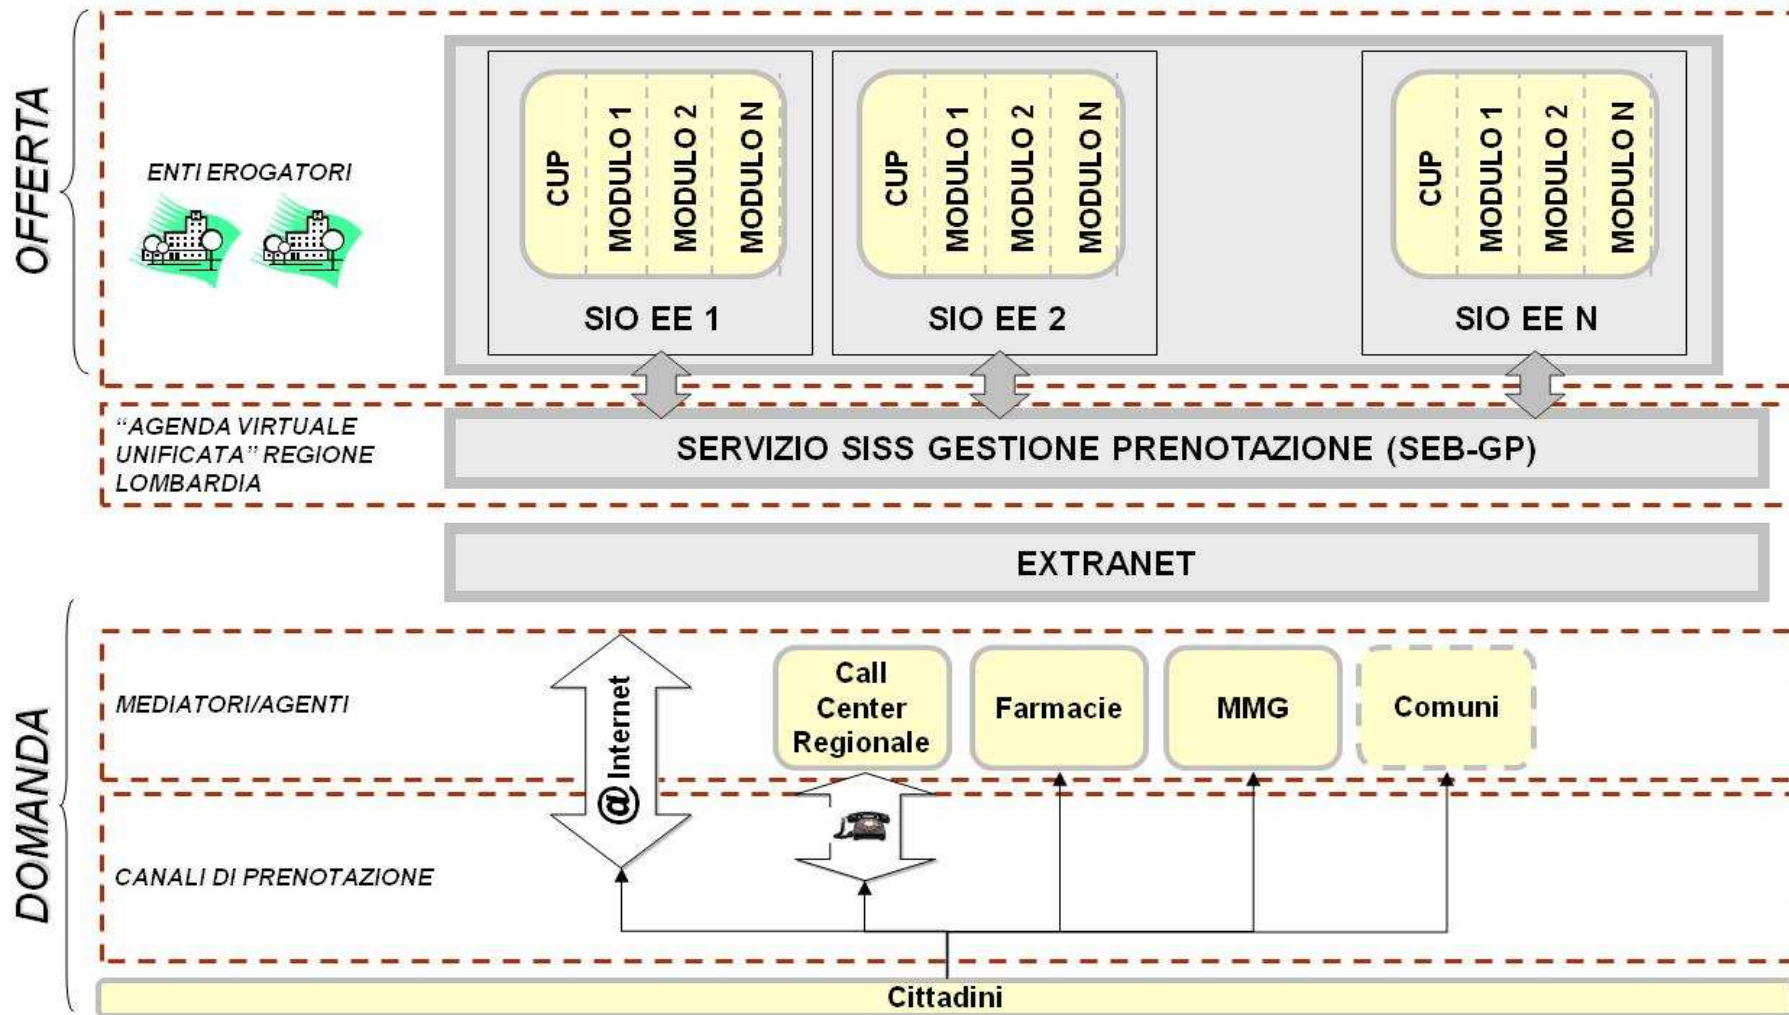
OFFERTA

ENTI EROGATORI

CUP
MODULO 1
MODULO 2
MODULO N
SIO EE 1

CUP
MODULO 1
MODULO 2
MODULO N
SIO EE 2

CUP
MODULO 1
MODULO 2
MODULO N
SIO EE N

"AGENDA VIRTUALE UNIFICATA" REGIONE LOMBARDIA

SERVIZIO SISS GESTIONE PRENOTAZIONE (SEB-GP)

EXTRANET

DOMANDA

MEDIATORI/AGENTI

@Internet

Call Center Regionale

Farmacie

MMG

Comuni

CANALI DI PRENOTAZIONE

Cittadini